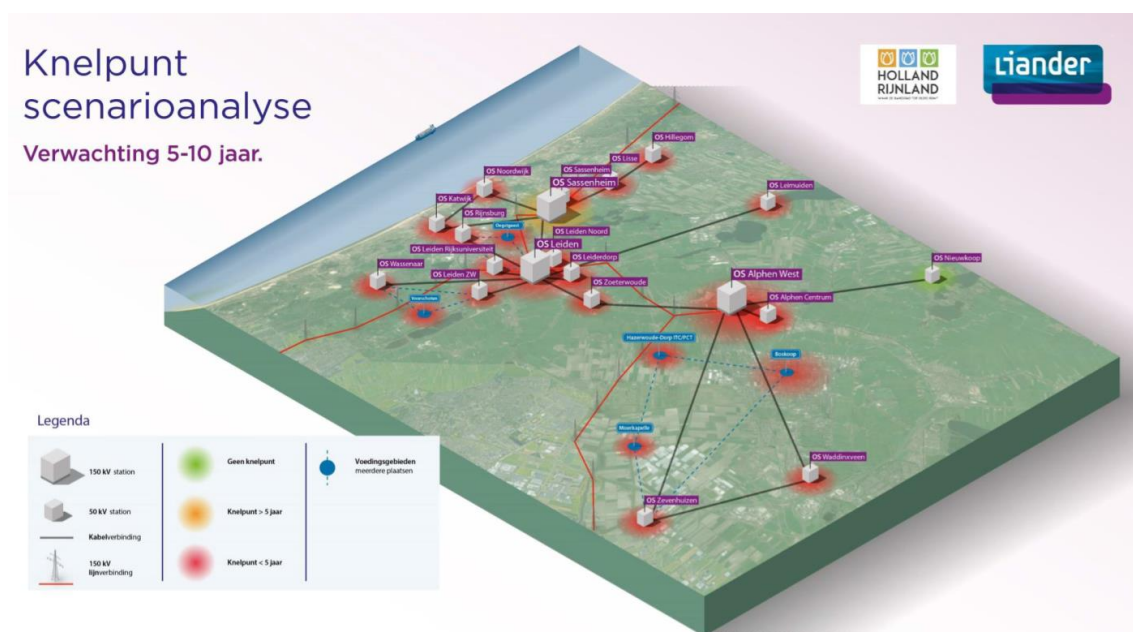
Knelpunt scenarioanalyse

Verwachting 5-10 jaar.

HOLLAND RIJNLAND

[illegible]

Liander

OS Hillegom
OS Lisse
OS Sassenheim
OS Noordwijk
OS Sassenheim
OS Katwijk
OS Rijnsburg
Oegstgeest
OS Leiden Noord
OS Leiden Rijksuniversiteit
OS Leiden
OS Leiderdorp
OS Wassenaar
OS Leiden ZW
Voorschoten
OS Zoeterwoude
OS Leimuiden
OS Nieuwkoop
OS Alphen West
OS Alphen Centrum
Hazerswoude-Dorp ITC/ICT
Boskoop
Moerkapelle
OS Waddinxveen
OS Zevenhuizen

Legenda

150 kV station
50 kV station
Kabelverbinding
150 kV lijnverbinding
Geen knelpunt
Knelpunt > 5 jaar
Knelpunt < 5 jaar
Voedingsgebieden meerdere plaatsen